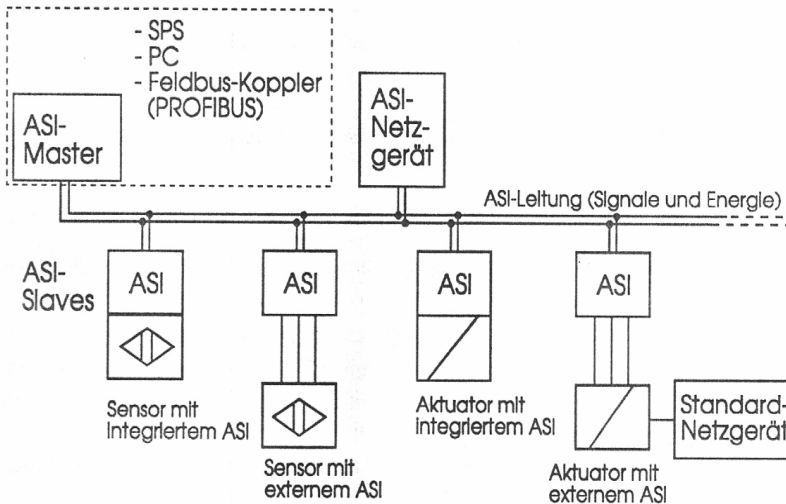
- SPS
- PC
- Feldbus-Koppler (PROFIBUS)

ASI-Master

ASI-Netzgerät

ASI-Leitung (Signale und Energie)

ASI-Slaves

ASI

ASI

ASI

ASI

Sensor mit integriertem ASI

Sensor mit externem ASI

Aktuator mit integriertem ASI

Aktuator mit externem ASI

Standard-Netzgerät